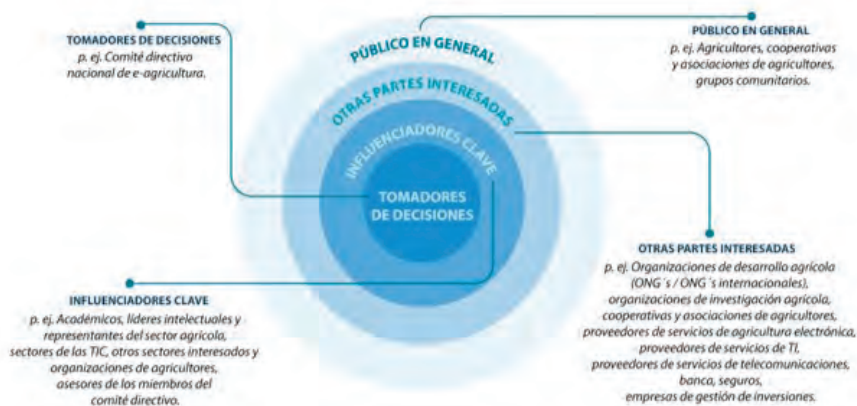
TOMADORES DE DECISIONES
p. ej. Comité directivo nacional de e-agricultura.

PÚBLICO EN GENERAL

PÚBLICO EN GENERAL
p. ej. Agricultores, cooperativas y asociaciones de agricultores, grupos comunitarios.

OTRAS PARTES INTERESADAS

INFLUENCIADORES CLAVE

TOMADORES DE DECISIONES

OTRAS PARTES INTERESADAS
p. ej. Organizaciones de desarrollo agrícola (ONG´s / ONG´s internacionales), organizaciones de investigación agrícola, cooperativas y asociaciones de agricultores, proveedores de servicios de agricultura electrónica, proveedores de servicios de TI, proveedores de servicios de telecomunicaciones, banca, seguros, empresas de gestión de inversiones.

INFLUENCIADORES CLAVE
p. ej. Académicos, líderes intelectuales y representantes del sector agrícola, sectores de las TIC, otros sectores interesados y organizaciones de agricultores, asesores de los miembros del comité directivo.